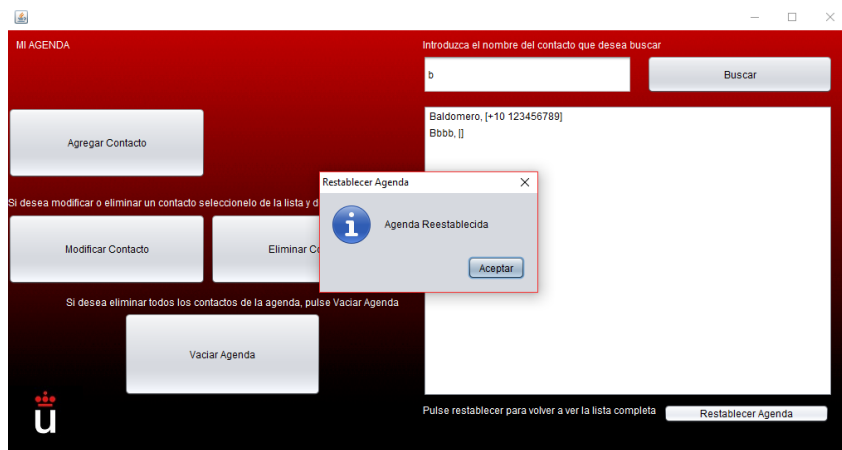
MI AGENDA

Introduzca el nombre del contacto que desea buscar

b

Buscar

Agregar Contacto

Baldomero, [+10 123456789]
Bbbb, []

Si desea modificar o eliminar un contacto seleccionelo de la lista y d

Modificar Contacto

Eliminar Co

Restablecer Agenda

Agenda Reestablecida

Aceptar

Si desea eliminar todos los contactos de la agenda, pulse Vaciar Agenda

Vaciar Agenda

Pulse restablecer para volver a ver la lista completa

Restablecer Agenda